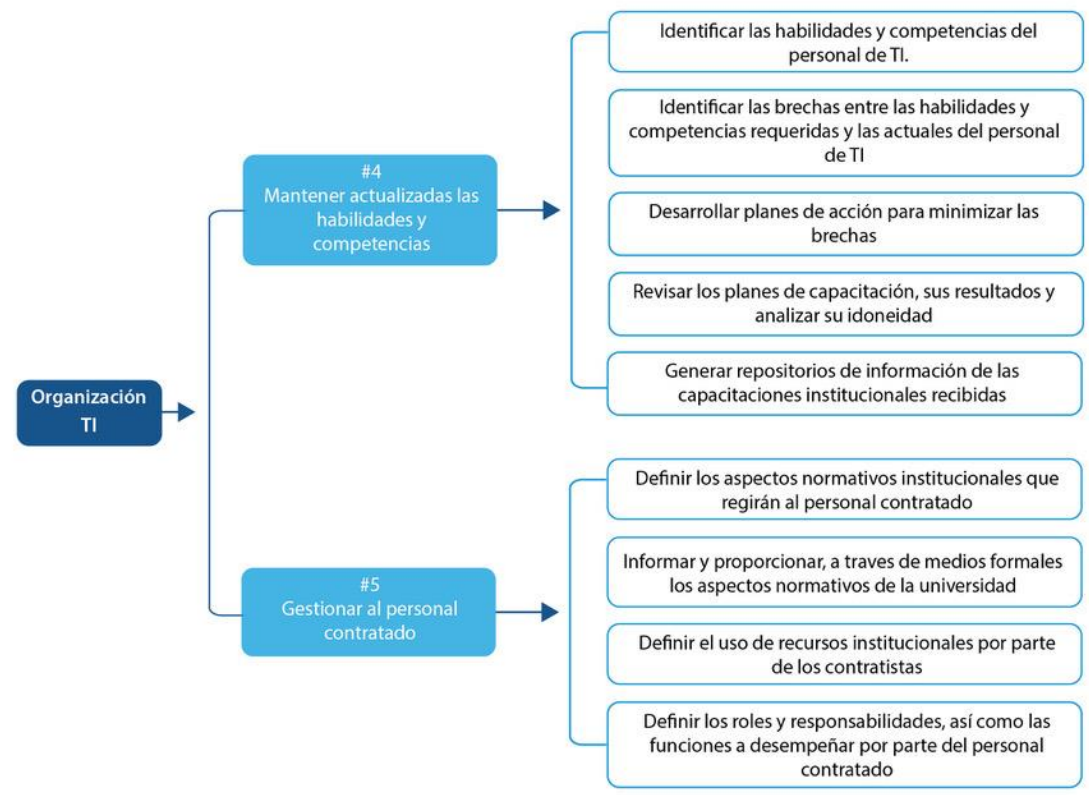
Organización TI

#4
Mantener actualizadas las habilidades y competencias

Identificar las habilidades y competencias del personal de TI.

Identificar las brechas entre las habilidades y competencias requeridas y las actuales del personal de TI

Desarrollar planes de acción para minimizar las brechas

Revisar los planes de capacitación, sus resultados y analizar su idoneidad

Generar repositorios de información de las capacitaciones institucionales recibidas

#5
Gestionar al personal contratado

Definir los aspectos normativos institucionales que regirán al personal contratado

Informar y proporcionar, a traves de medios formales los aspectos normativos de la universidad

Definir el uso de recursos institucionales por parte de los contratistas

Definir los roles y responsabilidades, así como las funciones a desempeñar por parte del personal contratado